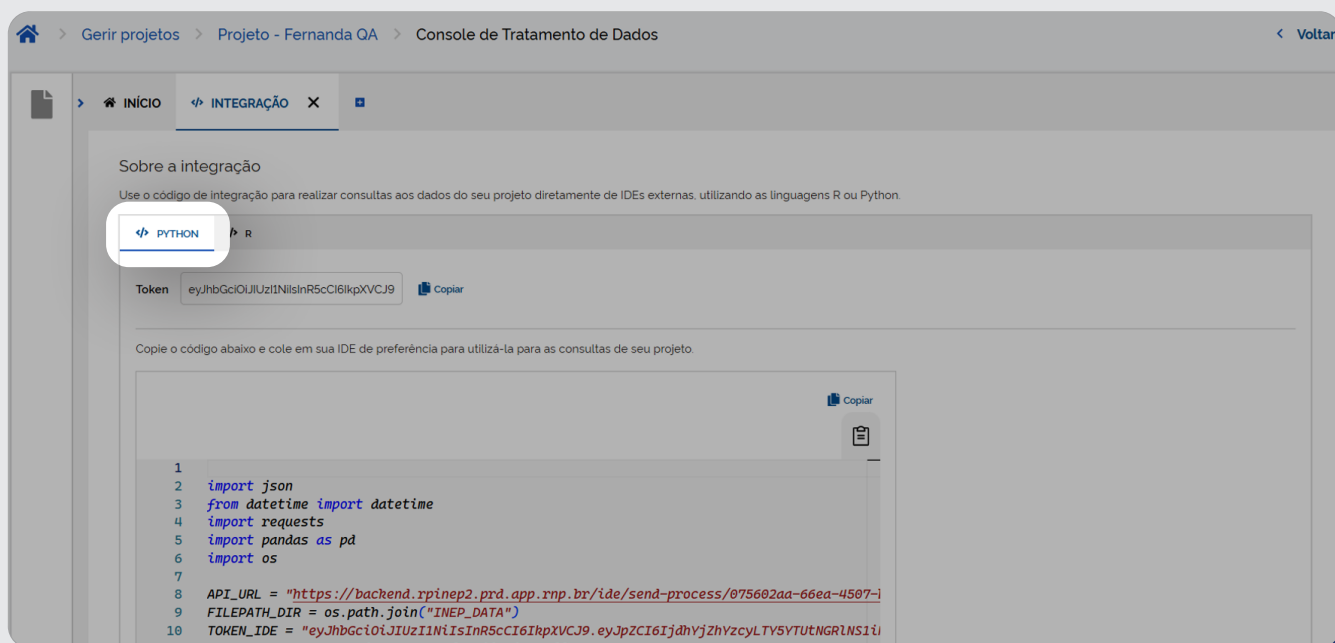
Gerir projetos > Projeto - Fernanda QA > Console de Tratamento de Dados

< Voltar

INÍCIO INTEGRAÇÃO

Sobre a integração

Use o código de integração para realizar consultas aos dados do seu projeto diretamente de IDEs externas, utilizando as linguagens R ou Python.

PYTHON R

Token eyJhbGciOiJIUzI1NiIsInR5cCI6IkpXVCJ9 Copiar

Copie o código abaixo e cole em sua IDE de preferência para utilizá-la para as consultas de seu projeto.

Copiar

1
2 import json
3 from datetime import datetime
4 import requests
5 import pandas as pd
6 import os
7
8 API_URL = "https://backend.rpinep2.prd.app.rnp.br/ide/send-process/075602aa-66ea-4507-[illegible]
9 FILEPATH_DIR = os.path.join("INEP_DATA")
10 TOKEN_IDE = "eyJhbGciOiJIUzI1NiIsInR5cCI6IkpXVCJ9.eyJpZCI6IjdhYjZhYzcyLTY5YTUtNGRlNS1i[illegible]